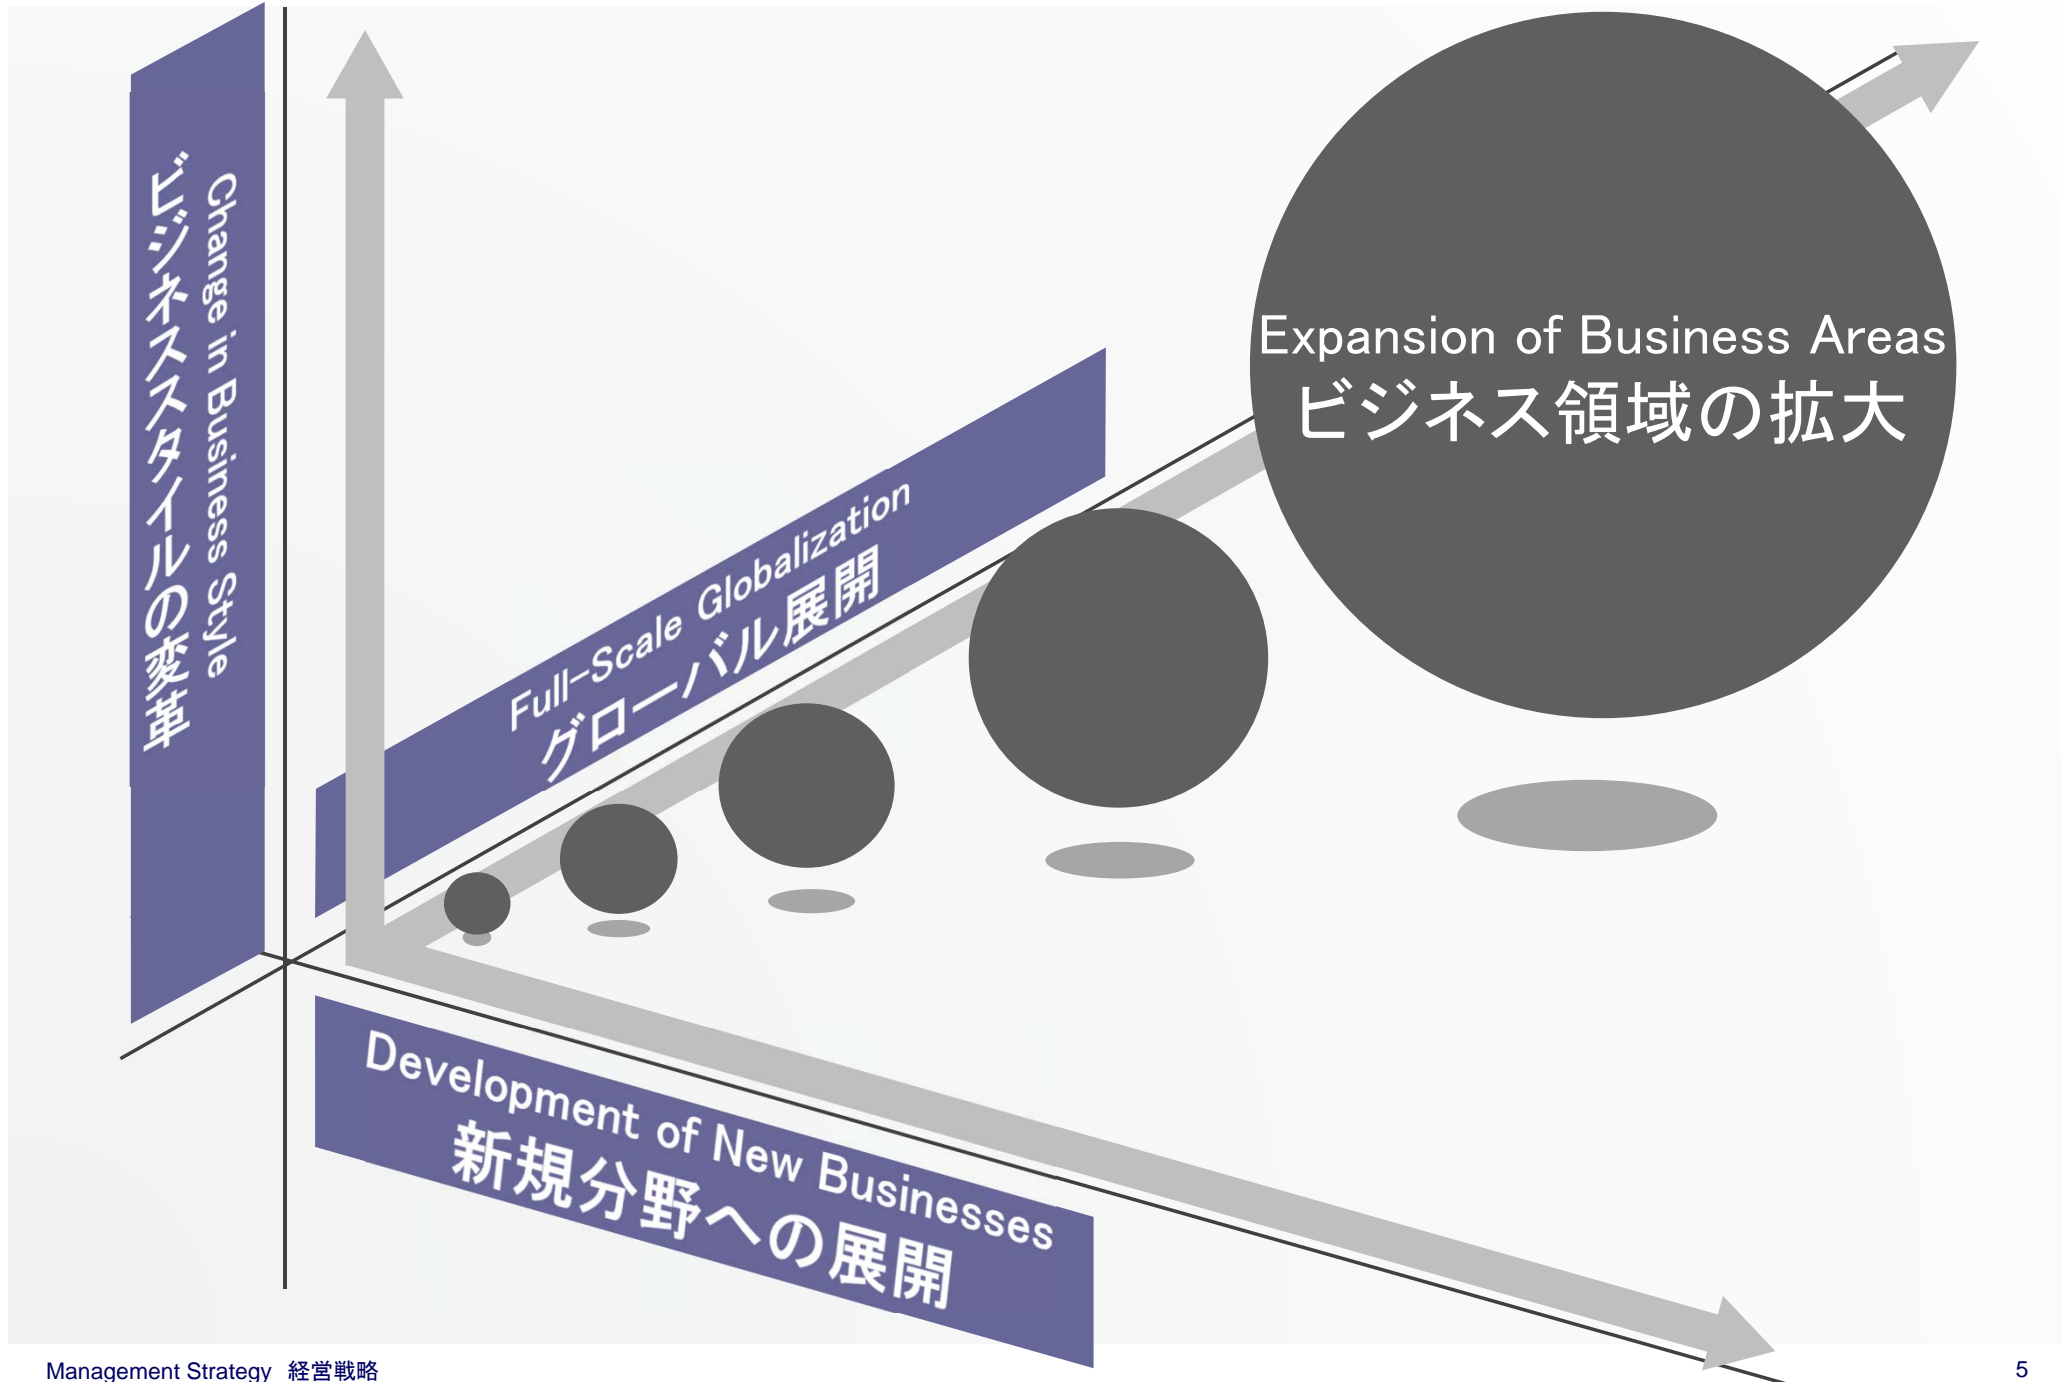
Change in Business Style
ビジネススタイルの変革

Full-Scale Globalization
グローバル展開

Expansion of Business Areas
ビジネス領域の拡大

Development of New Businesses
新規分野への展開

Management Strategy 経営戦略

5